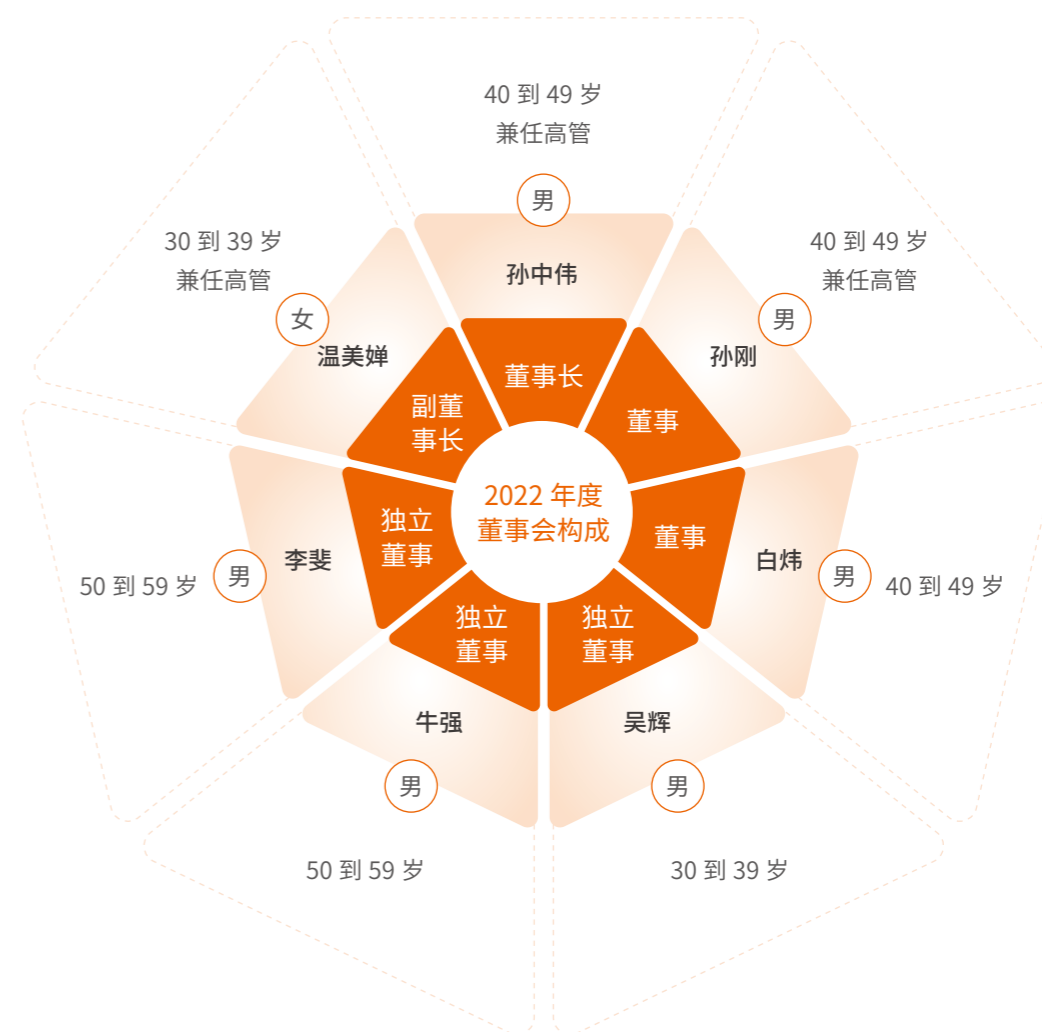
2022 年度
董事会构成

40 到 49 岁
兼任高管
男
孙中伟
董事长

40 到 49 岁
兼任高管
男
孙刚
董事

男
白炜
40 到 49 岁
董事

吴辉
男
30 到 39 岁
独立董事

牛强
男
50 到 59 岁
独立董事

李斐
男
50 到 59 岁
独立董事

30 到 39 岁
兼任高管
女
温美婵
副董事长